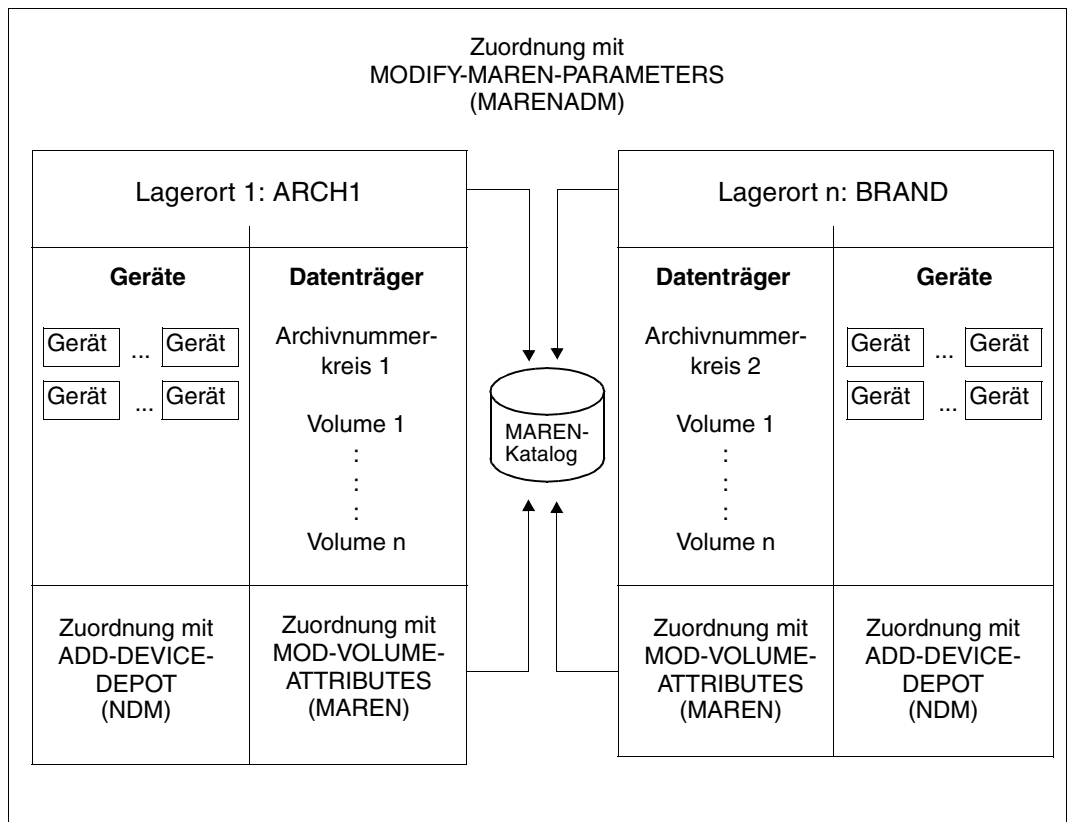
Zuordnung mit
MODIFY-MAREN-PARAMETERS
(MARENADM)

Lagerort 1: ARCH1

Geräte

Gerät ... Gerät
Gerät ... Gerät

Datenträger

Archivnummerkreis 1

Volume 1
:
:
:
Volume n

Zuordnung mit ADD-DEVICE-DEPOT (NDM)

Zuordnung mit MOD-VOLUME-ATTRIBUTES (MAREN)

MAREN-Katalog

Lagerort n: BRAND

Datenträger

Archivnummerkreis 2

Volume 1
:
:
:
Volume n

Geräte

Gerät ... Gerät
Gerät ... Gerät

Zuordnung mit MOD-VOLUME-ATTRIBUTES (MAREN)

Zuordnung mit ADD-DEVICE-DEPOT (NDM)